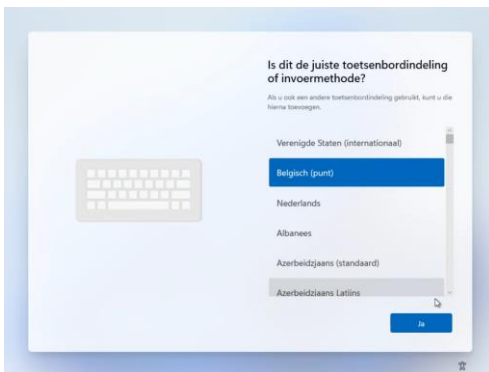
Is dit de juiste toetsenbordindeling of invoermethode?

Als u ook een andere toetsenbordindeling gebruikt, kunt u die hierna toevoegen.

Verenigde Staten (internationaal)

Belgisch (punt)

Nederlands

Albanees

Azerbeidzjaans (standaard)

Azerbeidzjaans Latijns

Ja